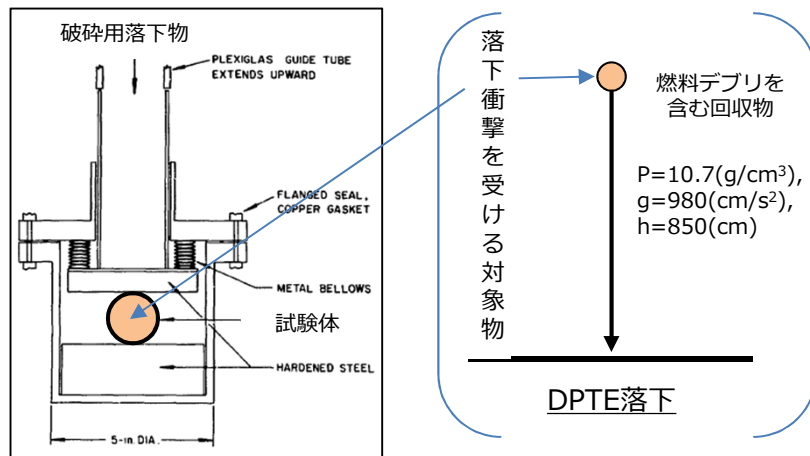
破砕用落下物

PLEXIGLAS GUIDE TUBE EXTENDS UPWARD

FLANGED SEAL, COPPER GASKET

METAL BELLOWS

試験体

HARDENED STEEL

5-in. DIA.

落下衝撃を受ける対象物

燃料デブリを含む回収物

P=10.7(g/cm$^3$), g=980(cm/s$^2$), h=850(cm)

DPTE落下